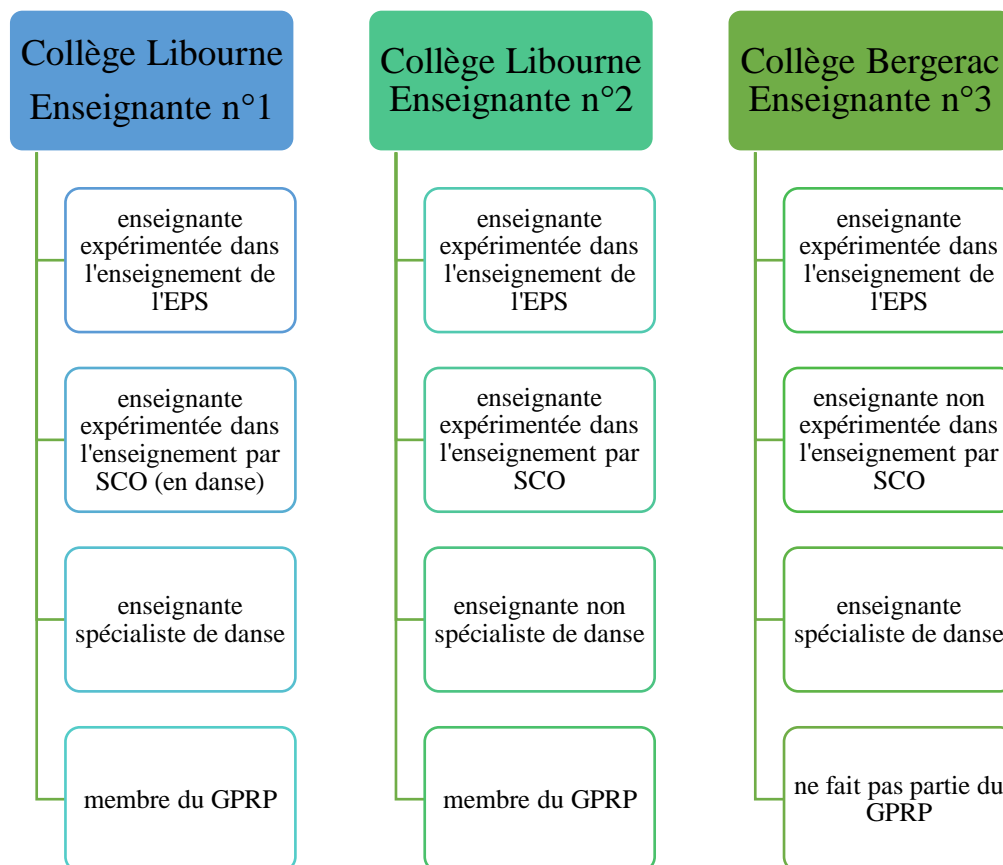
Collège Libourne
Enseignante n°1

enseignante expérimentée dans l'enseignement de l'EPS

enseignante expérimentée dans l'enseignement par SCO (en danse)

enseignante spécialiste de danse

membre du GPRP

Collège Libourne
Enseignante n°2

enseignante expérimentée dans l'enseignement de l'EPS

enseignante expérimentée dans l'enseignement par SCO

enseignante non spécialiste de danse

membre du GPRP

Collège Bergerac
Enseignante n°3

enseignante expérimentée dans l'enseignement de l'EPS

enseignante non expérimentée dans l'enseignement par SCO

enseignante spécialiste de danse

ne fait pas partie du GPRP